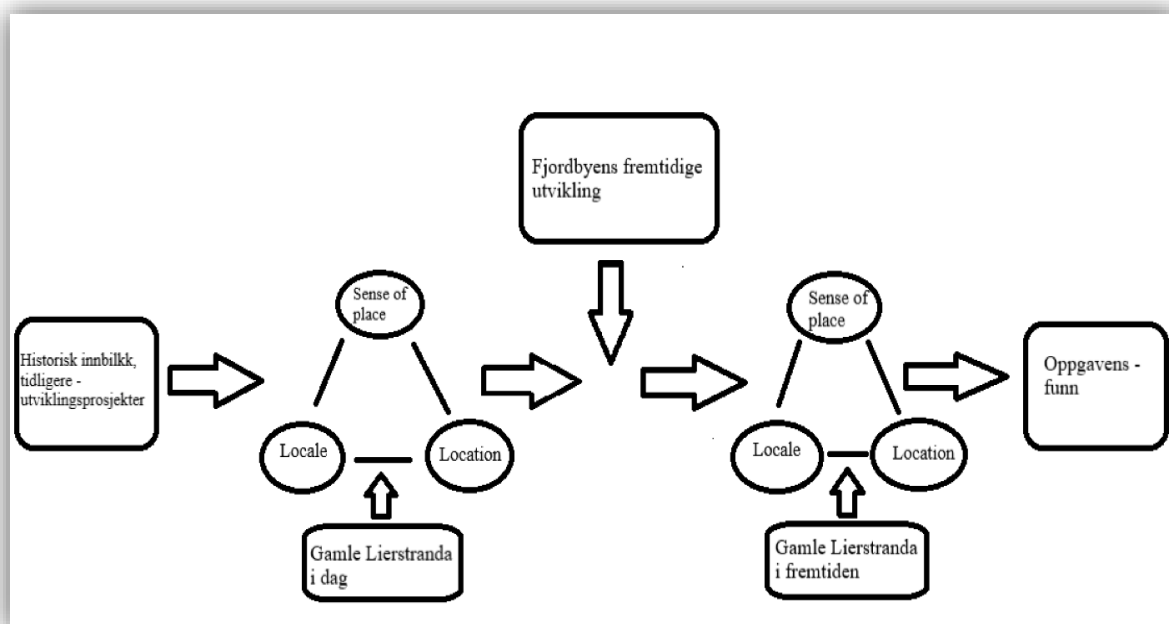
Fjordbyens fremtidige utvikling

Historisk innbilkk, tidligere - utviklingsprosjekter

Sense of place

Locale

Location

Gamle Lierstranda i dag

Sense of place

Locale

Location

Gamle Lierstranda i fremtiden

Oppgavens - funn